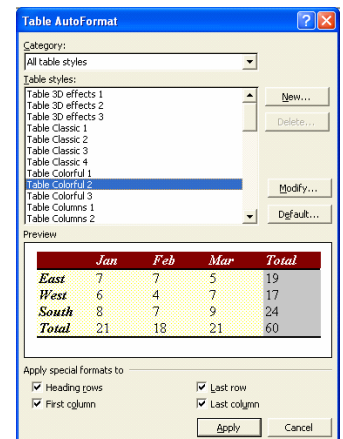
Table AutoFormat

Category:
All table styles

Table styles:
Table 3D effects 1
Table 3D effects 2
Table 3D effects 3
Table Classic 1
Table Classic 2
Table Classic 3
Table Classic 4
Table Colorful 1
Table Colorful 2
Table Colorful 3
Table Columns 1
Table Columns 2

New...
Delete...
Modify...
Default...

Preview

| | Jan | Feb | Mar | Total |
|---|---|---|---|---|
| East | 7 | 7 | 5 | 19 |
| West | 6 | 4 | 7 | 17 |
| South | 8 | 7 | 9 | 24 |
| Total | 21 | 18 | 21 | 60 |

Apply special formats to
Heading rows
First column
Last row
Last column

Apply
Cancel